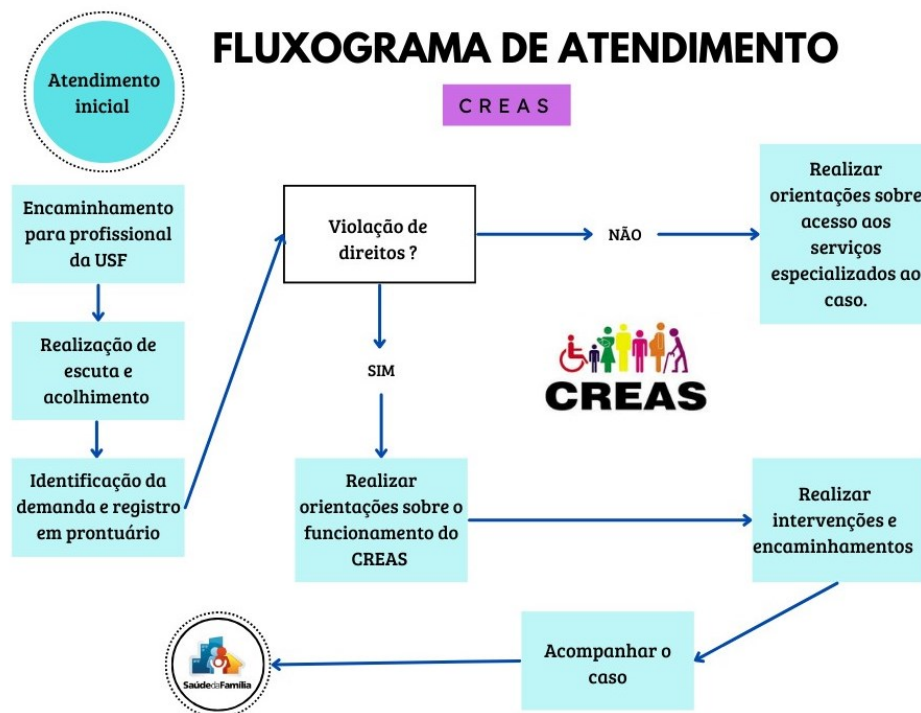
FLUXOGRAMA DE ATENDIMENTO

CREAS

Atendimento inicial

Encaminhamento para profissional da USF

Realização de escuta e acolhimento

Identificação da demanda e registro em prontuário

Violação de direitos ?

NÃO

Realizar orientações sobre acesso aos serviços especializados ao caso.

SIM

CREAS

Realizar orientações sobre o funcionamento do CREAS

Realizar intervenções e encaminhamentos

Acompanhar o caso

Saúde da Família